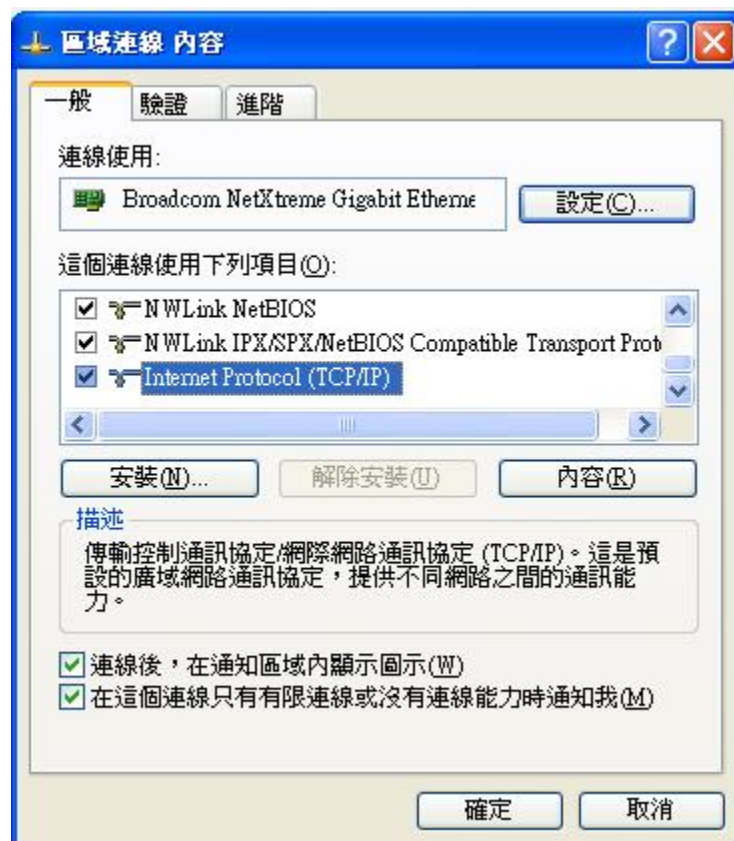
區域連線 內容

一般 | 驗證 | 進階

連線使用:

Broadcom NetXtreme Gigabit Etherne

設定(C)...

這個連線使用下列項目(O):

NWLink NetBIOS

NWLink IPX/SPX/NetBIOS Compatible Transport Prot

Internet Protocol (TCP/IP)

安裝(N)... 解除安裝(U) 內容(R)

描述

傳輸控制通訊協定/網際網路通訊協定 (TCP/IP)。這是預設的廣域網路通訊協定，提供不同網路之間的通訊能力。

連線後，在通知區域內顯示圖示(W)

在這個連線只有有限連線或沒有連線能力時通知我(M)

確定 取消